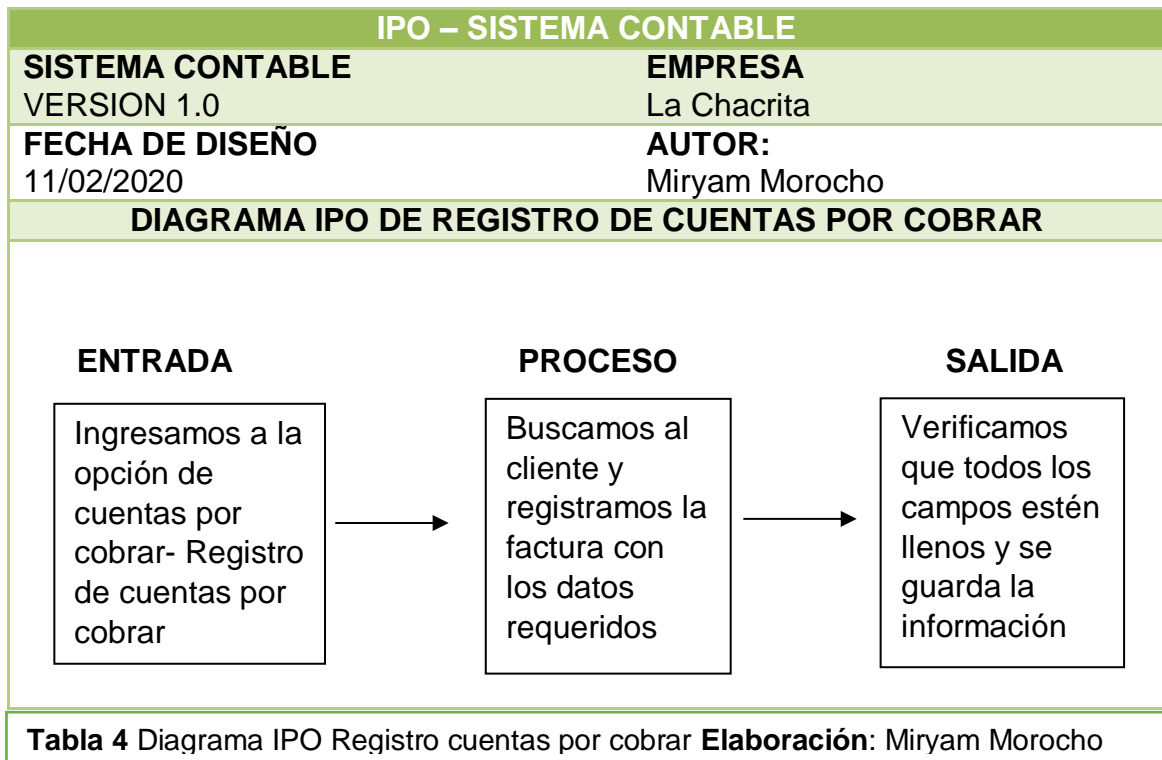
IPO – SISTEMA CONTABLE

| SISTEMA CONTABLE | EMPRESA |
|---|---|
| VERSION 1.0 | La Chacrita |
| FECHA DE DISEÑO | AUTOR: |
| 11/02/2020 | Miryam Morocho |

DIAGRAMA IPO DE REGISTRO DE CUENTAS POR COBRAR

ENTRADA

Ingresamos a la opción de cuentas por cobrar- Registro de cuentas por cobrar

PROCESO

Buscamos al cliente y registramos la factura con los datos requeridos

SALIDA

Verificamos que todos los campos estén llenos y se guarda la información

Tabla 4 Diagrama IPO Registro cuentas por cobrar Elaboración: Miryam Morocho